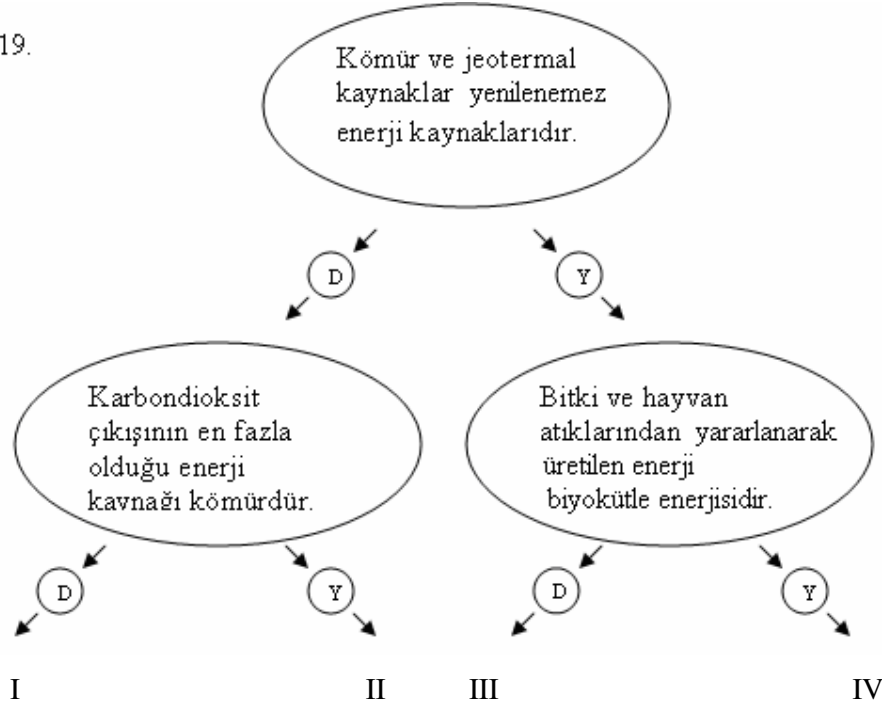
19.

Kömür ve jeotermal kaynaklar yenilenemez enerji kaynaklarıdır.

D

Y

Karbondioksit çıkışının en fazla olduğu enerji kaynağı kömürdür.

Bitki ve hayvan atıklarından yararlanarak üretilen enerji biyokütle enerjisidir.

D

Y

D

Y

I

II

III

IV